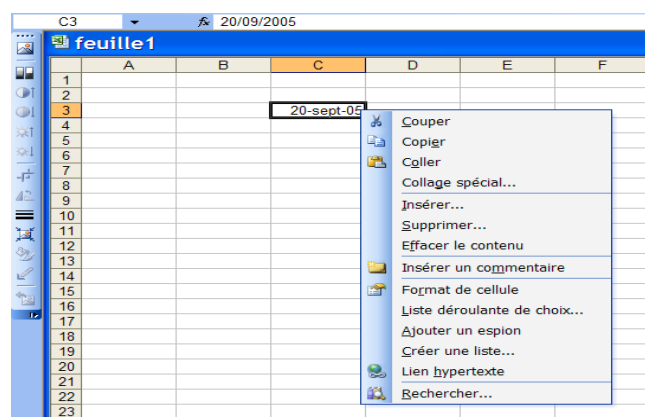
C3
$f_x$ 20/09/2005
feuille1

| | A | B | C | D | E | F |
|---|---|---|---|---|---|---|
| 1 | | | | | | |
| 2 | | | | | | |
| 3 | | | 20-sept-05 | | | |
| 4 | | | | | | |
| 5 | | | | | | |
| 6 | | | | | | |
| 7 | | | | | | |
| 8 | | | | | | |
| 9 | | | | | | |
| 10 | | | | | | |
| 11 | | | | | | |
| 12 | | | | | | |
| 13 | | | | | | |
| 14 | | | | | | |
| 15 | | | | | | |
| 16 | | | | | | |
| 17 | | | | | | |
| 18 | | | | | | |
| 19 | | | | | | |
| 20 | | | | | | |
| 21 | | | | | | |
| 22 | | | | | | |
| 23 | | | | | | |

Couper
Copier
Coller
Collage spécial...
Insérer...
Supprimer...
Effacer le contenu
Insérer un commentaire
Format de cellule
Liste déroulante de choix...
Ajouter un espion
Créer une liste...
Lien hypertexte
Rechercher...